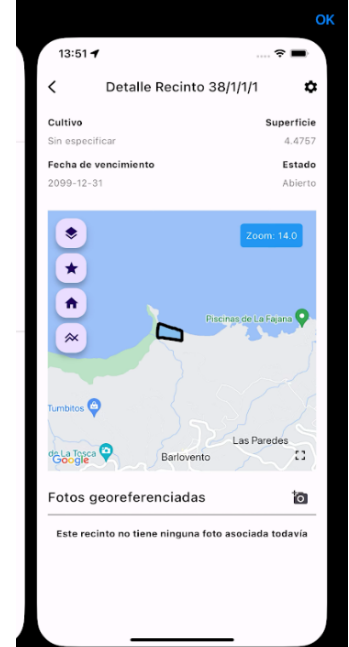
OK

13:51

Detalle Recinto 38/1/1/1

Cultivo
Sin especificar

Superficie
4.4757

Fecha de vencimiento
2099-12-31

Estado
Abierto

Zoom: 14.0

Piscinas de La Fajana

Tumbitos

Las Paredes

da La Tosca

Google

Barlovento

Fotos georeferenciadas

Este recinto no tiene ninguna foto asociada todavía